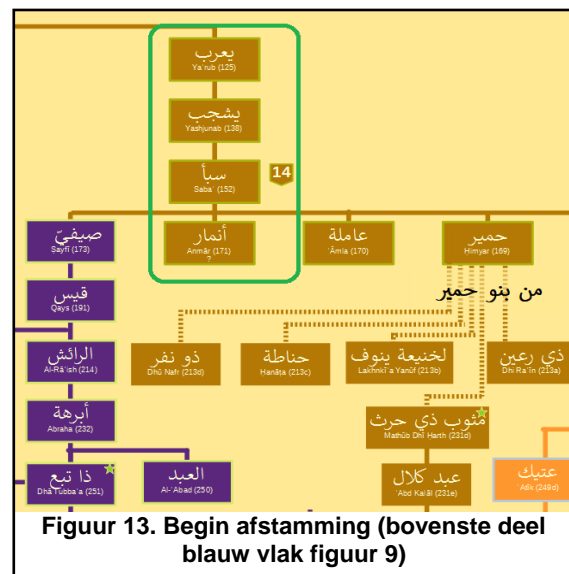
يعرب
Ya'rub (125)

يشجب
Yashjunab (138)

سبأ
Saba' (152)

14

صيفيّ
Sayfi (173)

أنمار
Anmār (171)
?

عاملة
'Āmila (170)

حمير
Himyar (169)

من بنو حمير

قيس
Qays (191)

الرائش
Al-Rā'ish (214)

ذو نفر
Dhū Nafr (213d)

حناطة
Hanāṭa (213c)

لخنيعة ينوف
Lakhnī'a Yanūf (213b)

ذي رعين
Dhī Ra'īn (213a)

أبرهة
Abraha (232)

مثوب ذي حرث
Mathūb Dhī Harth (231d)

ذا تبع
Dhā Tubba'a (251)

العبد
Al-'Abad (250)

عبد كلال
'Abd Kalāl (231e)

عتيك
'Atīk (249d)

Figuur 13. Begin afstamming (bovenste deel blauw vlak figuur 9)